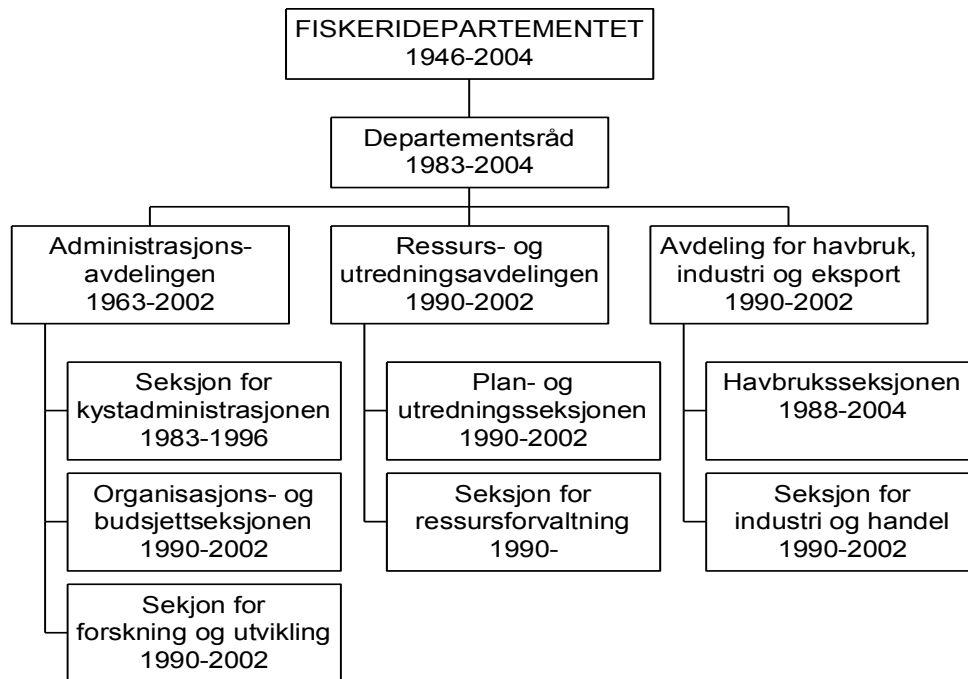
FISKERIDEPARTEMENTET
1946-2004

Departementsråd
1983-2004

Administrasjonsavdelingen
1963-2002

Seksjon for kystadministrasjonen
1983-1996

Organisasjons- og budsjettseksjonen
1990-2002

Sekjon for forskning og utvikling
1990-2002

Ressurs- og utredningsavdelingen
1990-2002

Plan- og utredningsseksjonen
1990-2002

Seksjon for ressursforvaltning
1990-

Avdeling for havbruk, industri og eksport
1990-2002

Havbruksseksjonen
1988-2004

Seksjon for industri og handel
1990-2002